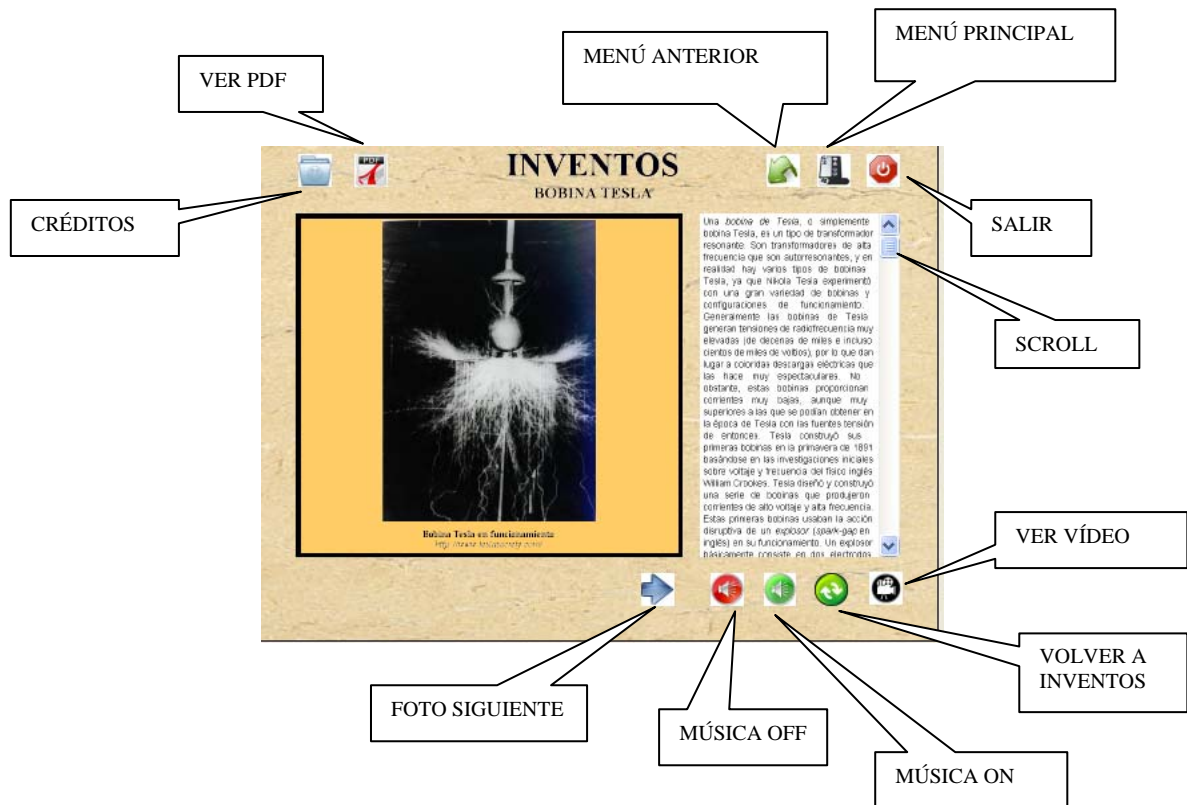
MENÚ PRINCIPAL

MENÚ ANTERIOR

VER PDF

PDF

INVENTOS

BOBINA TESLA

CRÉDITOS

SALIR

Una bobina de Tesla, o simplemente bobina Tesla, es un tipo de transformador resonante. Son transformadores de alta frecuencia que son autorresonantes, y en realidad hay varios tipos de bobinas Tesla, ya que Nikola Tesla experimentó con una gran variedad de bobinas y configuraciones de funcionamiento. Generalmente las bobinas de Tesla generan tensiones de radiofrecuencia muy elevadas (de decenas de miles e incluso cientos de miles de voltios), por lo que dan lugar a coloridas descargas eléctricas que las hace muy espectaculares. No obstante, estas bobinas proporcionan corrientes muy bajas, aunque muy superiores a las que se podían obtener en la época de Tesla con las fuentes tensión de entonces. Tesla construyó sus primeras bobinas en la primavera de 1891 basándose en las investigaciones iniciales sobre voltaje y frecuencia del físico inglés William Crookes. Tesla diseñó y construyó una serie de bobinas que produjeron corrientes de alto voltaje y alta frecuencia. Estas primeras bobinas usaban la acción disruptiva de un explosor (spark-gap en inglés) en su funcionamiento. Un explosor básicamente consiste en dos electrodos

SCROLL

Bobina Tesla en funcionamiento
http://www.teslasociety.com/

VER VÍDEO

VOLVER A INVENTOS

FOTO SIGUIENTE

MÚSICA OFF

MÚSICA ON